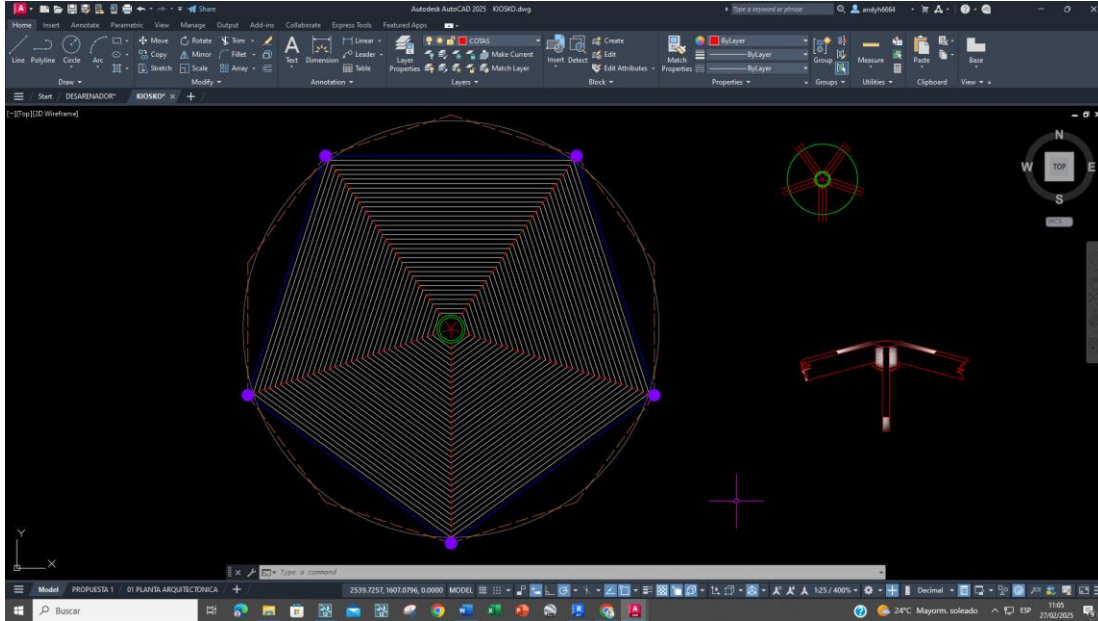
Share
Autodesk AutoCAD 2025 KIOSKO.dwg
Type a keyword or phrase
andyh6664

Home Insert Annotate Parametric View Manage Output Add-ins Collaborate Express Tools Featured Apps

Line Polyline Circle Arc
Draw
Move Rotate Trim Copy Mirror Fillet Stretch Scale Array
Modify
Text Dimension Linear Leader Table
Annotation
Layer Properties COTAS Make Current Match Layer
Layers
Insert Detect Create Edit Edit Attributes
Block
Match Properties ByLayer ByLayer ByLayer
Properties
Group
Groups
Measure
Utilities
Paste
Clipboard
Base
View

Start DESARENADOR* KIOSKO*

[-][Top][2D Wireframe]

N
W TOP E
S
WCS

Y
X

Type a command

Model PROPUESTA 1 01 PLANTA ARQUITECTONICA
2539.7257, 1607.0796, 0.0000 MODEL 1:25 / 400% Decimal

Buscar
24°C Mayorm. soleado ESP 11:05 27/02/2025